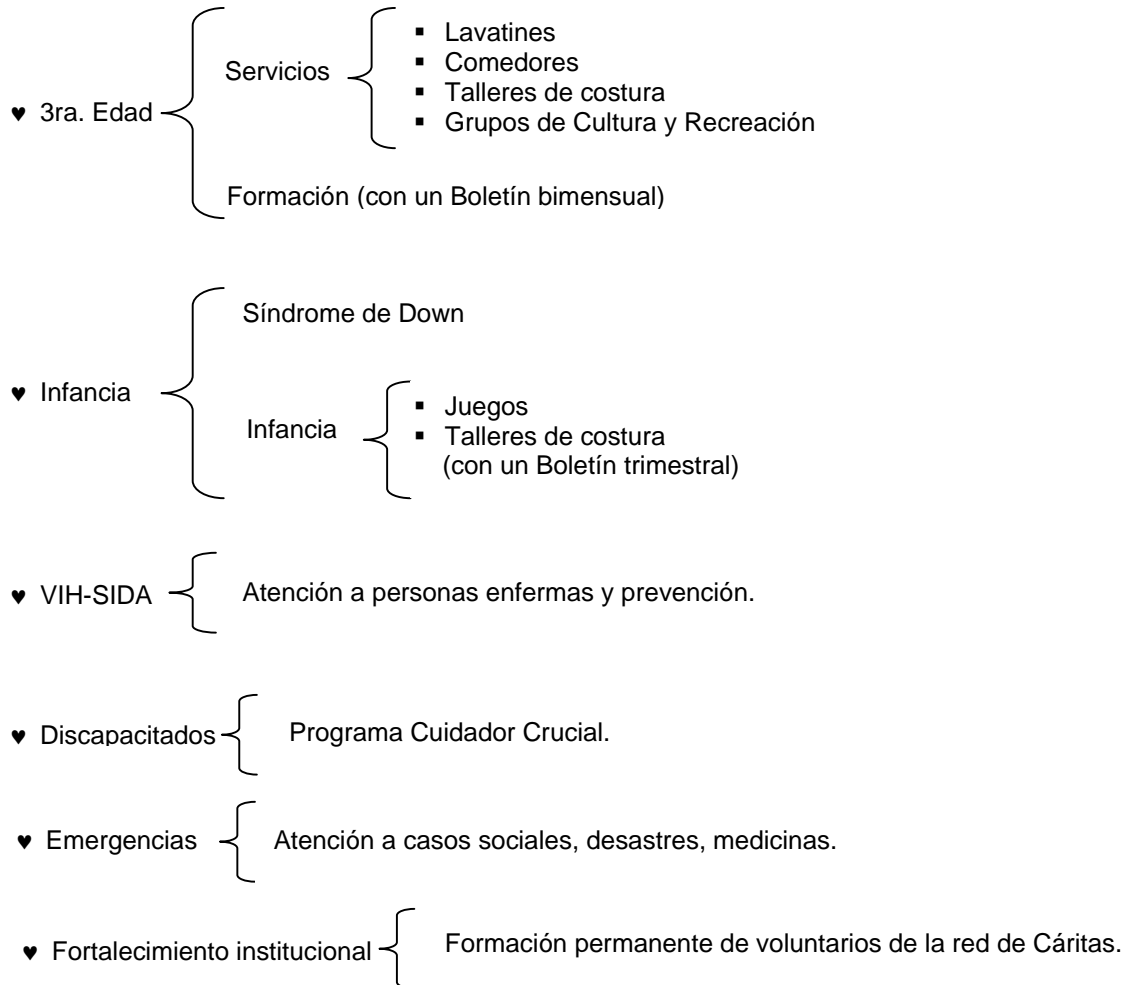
♥ 3ra. Edad

Servicios

- Lavatines
- Comedores
- Talleres de costura
- Grupos de Cultura y Recreación

Formación (con un Boletín bimensual)

♥ Infancia

Síndrome de Down

Infancia

- Juegos
- Talleres de costura (con un Boletín trimestral)

♥ VIH-SIDA

Atención a personas enfermas y prevención.

♥ Discapacitados

Programa Cuidador Crucial.

♥ Emergencias

Atención a casos sociales, desastres, medicinas.

♥ Fortalecimiento institucional

Formación permanente de voluntarios de la red de Cáritas.